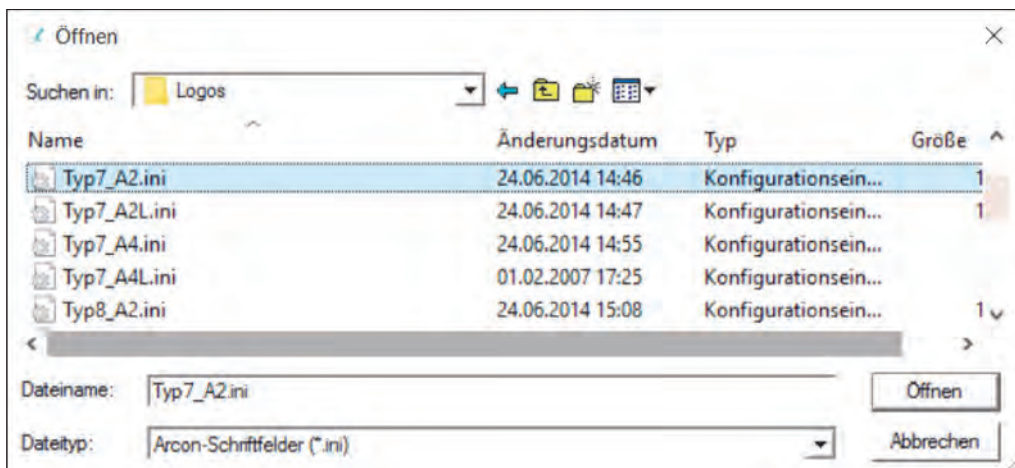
Öffnen

Suchen in: Logos

| Name | Änderungsdatum | Typ | Größe |
|---|---|---|---|
| Typ7_A2.ini | 24.06.2014 14:46 | Konfigurationsein... | 1 |
| Typ7_A2L.ini | 24.06.2014 14:47 | Konfigurationsein... | 1 |
| Typ7_A4.ini | 24.06.2014 14:55 | Konfigurationsein... | |
| Typ7_A4L.ini | 01.02.2007 17:25 | Konfigurationsein... | |
| Typ8_A2.ini | 24.06.2014 15:08 | Konfigurationsein... | 1 |

Dateiname: Typ7_A2.ini
Öffnen

Dateityp: Arcon-Schriftfelder (*.ini)
Abbrechen